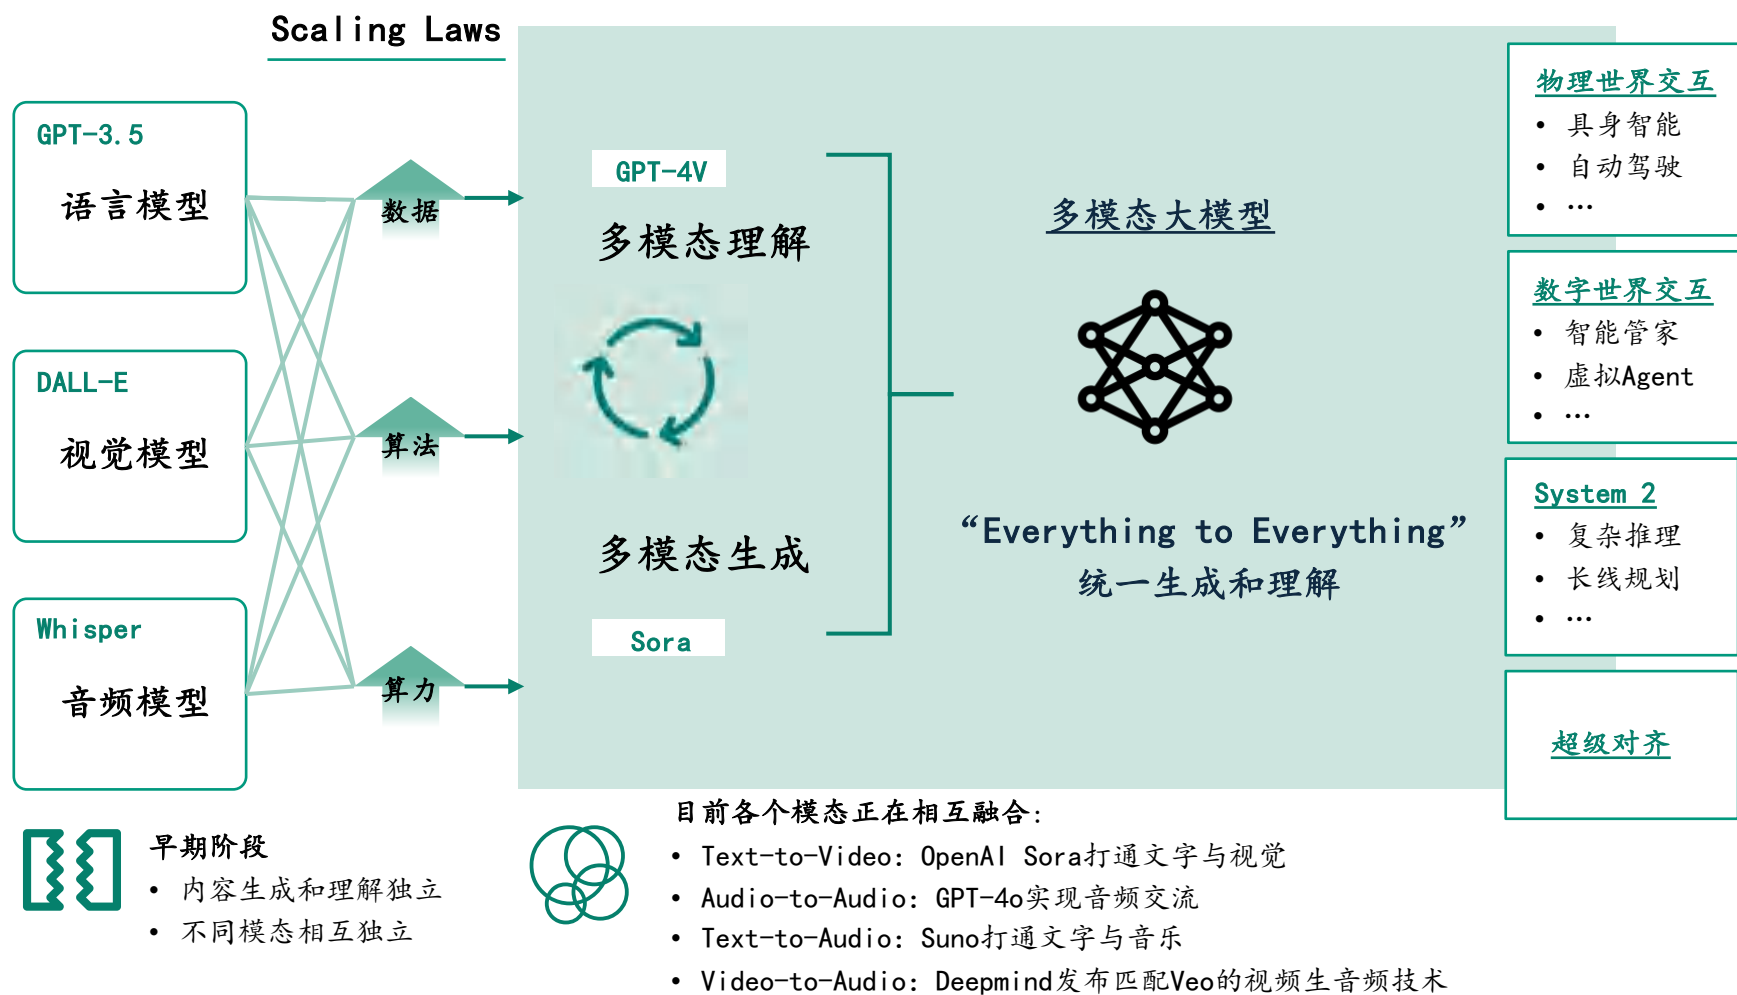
Scaling Laws

GPT-3.5
语言模型

DALL-E
视觉模型

Whisper
音频模型

数据

算法

算力

GPT-4V
多模态理解

多模态生成
Sora

多模态大模型

“Everything to Everything”
统一生成和理解

物理世界交互
• 具身智能
• 自动驾驶
• …

数字世界交互
• 智能管家
• 虚拟Agent
• …

System 2
• 复杂推理
• 长线规划
• …

超级对齐

早期阶段
• 内容生成和理解独立
• 不同模态相互独立

目前各个模态正在相互融合：
• Text-to-Video：OpenAI Sora打通文字与视觉
• Audio-to-Audio：GPT-4o实现音频交流
• Text-to-Audio：Suno打通文字与音乐
• Video-to-Audio：Deepmind发布匹配Veo的视频生音频技术